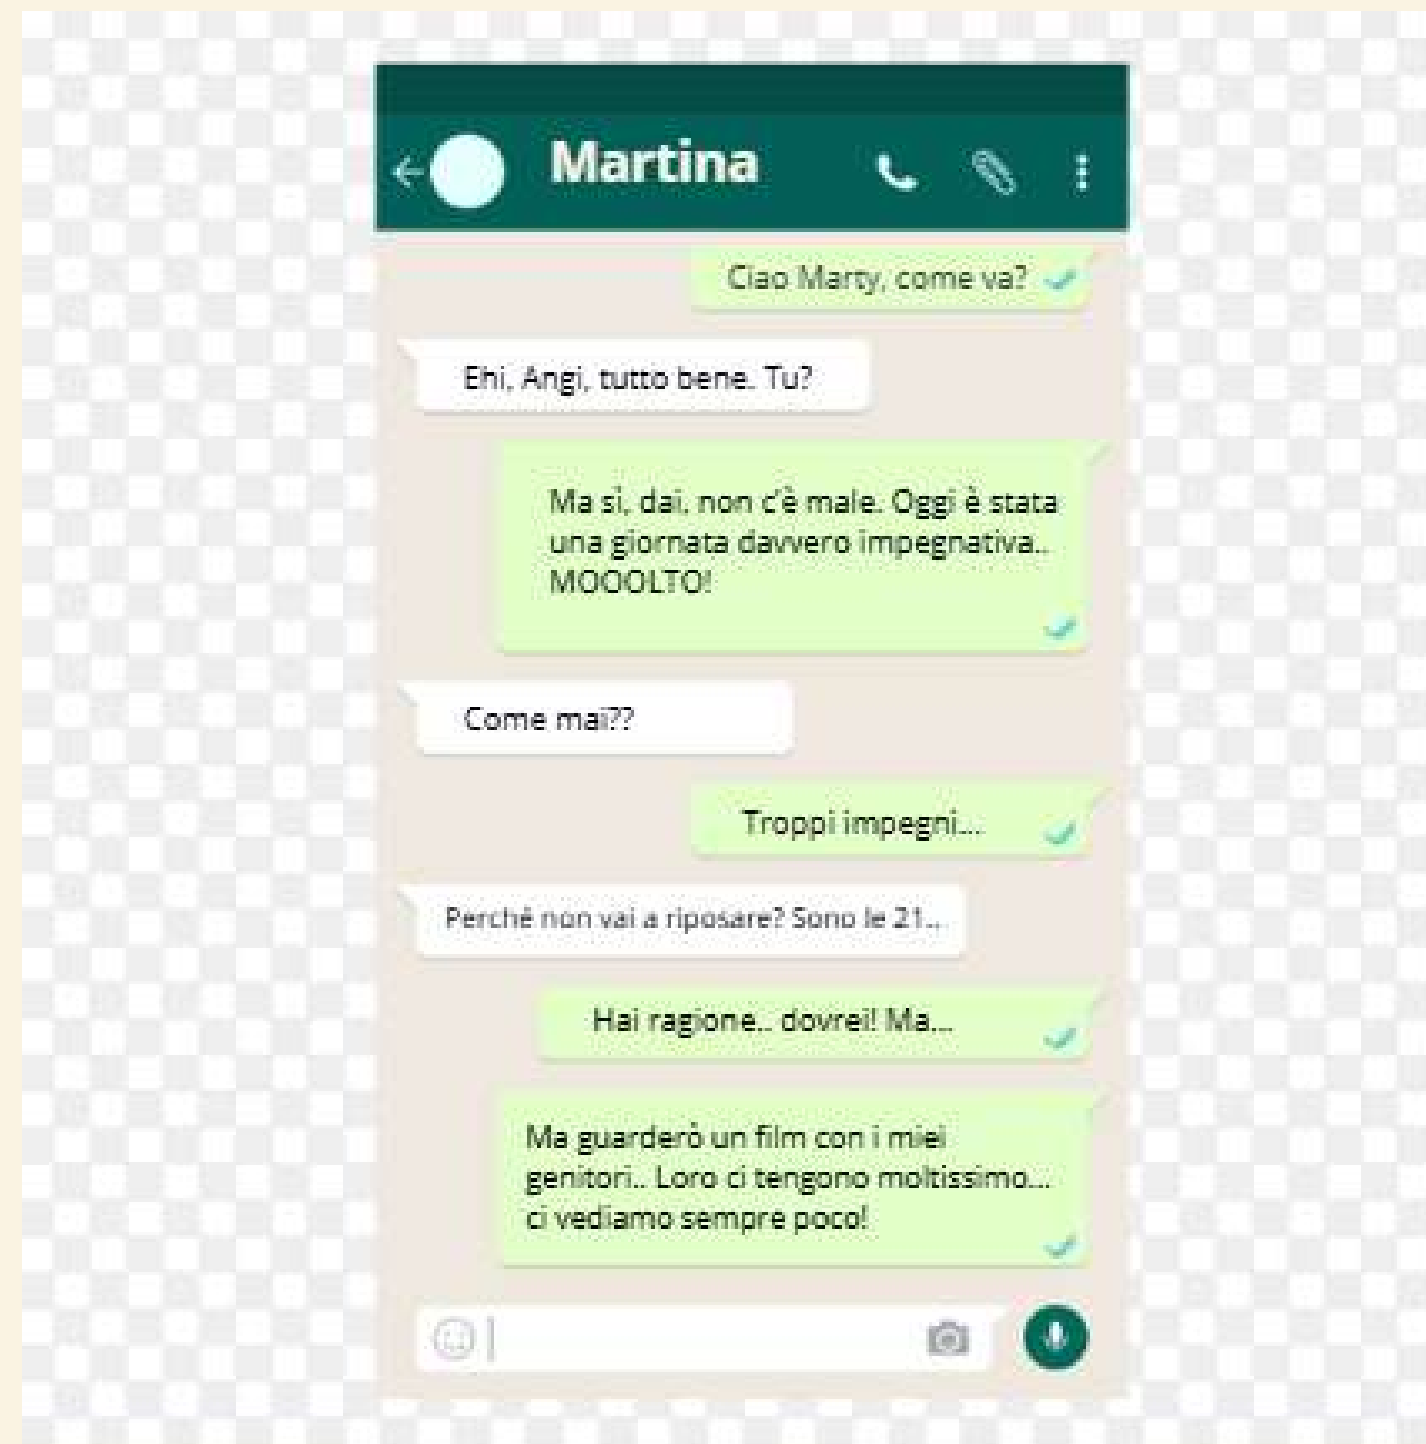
Martina

Ciao Marty, come va?

Ehi, Angi, tutto bene. Tu?

Ma sì, dai, non c'è male. Oggi è stata una giornata davvero impegnativa.. MOOOLTO!

Come mai??

Troppi impegni...

Perché non vai a riposare? Sono le 21..

Hai ragione.. dovrei! Ma...

Ma guarderò un film con i miei genitori.. Loro ci tengono moltissimo... ci vediamo sempre poco!